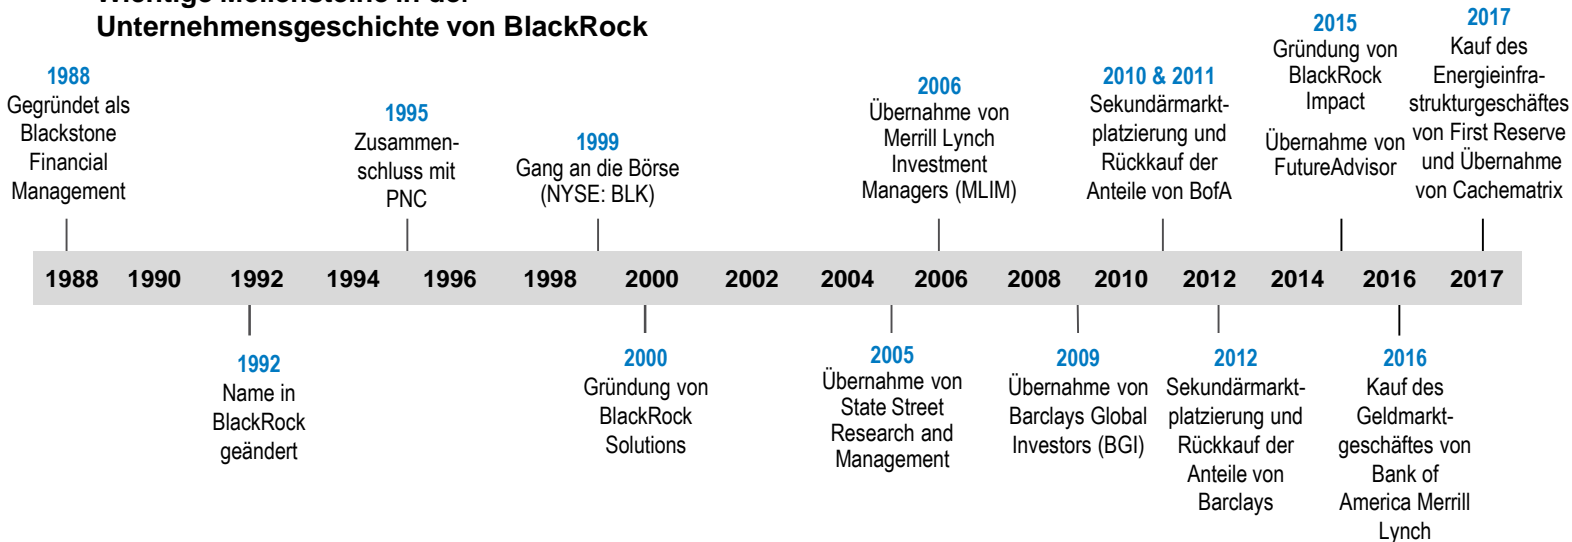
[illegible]
Unternehmensgeschichte von BlackRock

1988
Gegründet als Blackstone Financial Management

1995
Zusammenschluss mit PNC

1999
Gang an die Börse (NYSE: BLK)

2006
Übernahme von Merrill Lynch Investment Managers (MLIM)

2010 & 2011
Sekundärmarktplatzierung und Rückkauf der Anteile von BofA

2015
Gründung von BlackRock Impact
Übernahme von FutureAdvisor

2017
Kauf des Energieinfrastrukturgeschäftes von First Reserve und Übernahme von Cachematrix

| 1988 | 1990 | 1992 | 1994 | 1996 | 1998 | 2000 | 2002 | 2004 | 2006 | 2008 | 2010 | 2012 | 2014 | 2016 | 2017 |
|---|---|---|---|---|---|---|---|---|---|---|---|---|---|---|---|

1992
Name in BlackRock geändert

2000
Gründung von BlackRock Solutions

2005
Übernahme von State Street Research and Management

2009
Übernahme von Barclays Global Investors (BGI)

2012
Sekundärmarktplatzierung und Rückkauf der Anteile von Barclays

2016
Kauf des Geldmarktgeschäftes von Bank of America Merrill Lynch